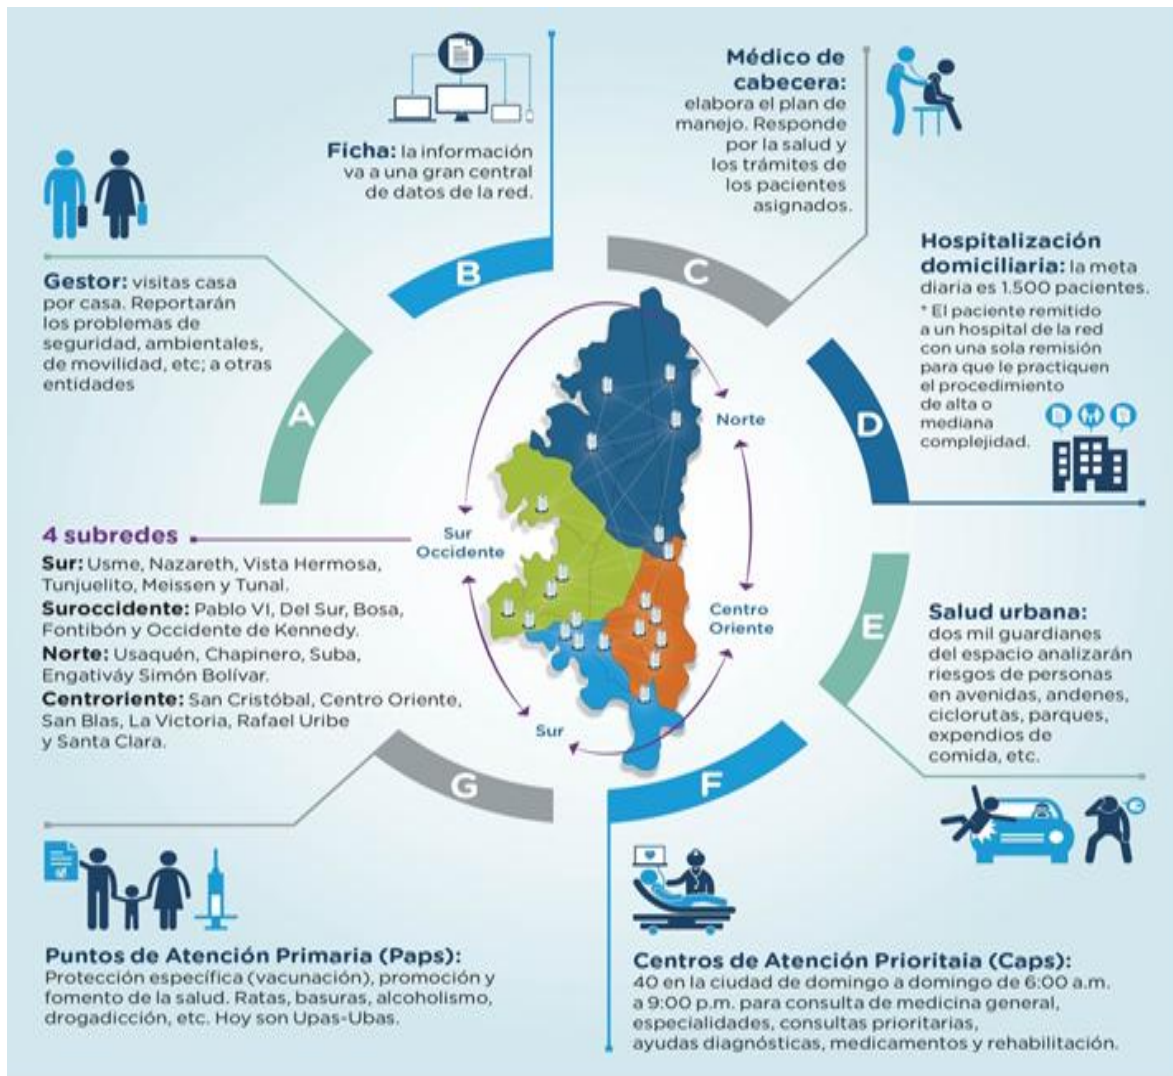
**Ficha:** la información va a una gran central de datos de la red.

**Médico de cabecera:** elabora el plan de manejo. Responde por la salud y los trámites de los pacientes asignados.

**Gestor:** visitas casa por casa. Reportarán los problemas de seguridad, ambientales, de movilidad, etc; a otras entidades

**Hospitalización domiciliaria:** la meta diaria es 1.500 pacientes.

* El paciente remitido a un hospital de la red con una sola remisión para que le practiquen el procedimiento de alta o mediana complejidad.

B

C

A

D

Norte

Sur Occidente

Centro Oriente

Sur

**4 subredes**

**Sur:** Usme, Nazareth, Vista Hermosa, Tunjuelito, Meissen y Tunal.

**Suroccidente:** Pablo VI, Del Sur, Bosa, Fontibón y Occidente de Kennedy.

**Norte:** Usaquén, Chapinero, Suba, Engativáy Simón Bolívar.

**Centroriente:** San Cristóbal, Centro Oriente, San Blas, La Victoria, Rafael Uribe y Santa Clara.

E

**Salud urbana:** dos mil guardianes del espacio analizarán riesgos de personas en avenidas, andenes, ciclorutas, parques, expendios de comida, etc.

G

F

**Puntos de Atención Primaria (Paps):** Protección específica (vacunación), promoción y fomento de la salud. Ratas, basuras, alcoholismo, drogadicción, etc. Hoy son Upas-Ubas.

**Centros de Atención Prioritaia (Caps):** 40 en la ciudad de domingo a domingo de 6:00 a.m. a 9:00 p.m. para consulta de medicina general, especialidades, consultas prioritarias, ayudas diagnósticas, medicamentos y rehabilitación.